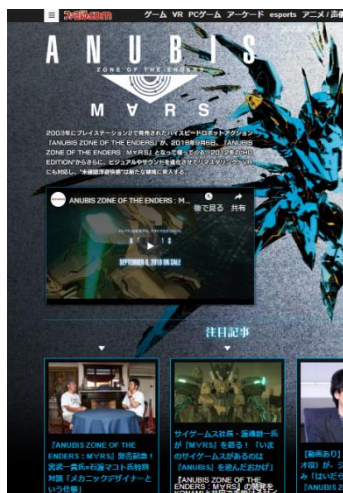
ファミ通.com ゲーム VR PCゲーム アーケード esports アニメ / 声優

ANUBIS
ZONE OF THE ENDERS
MARS

2003年にプレイステーション2で発売されたハイスピードロボットアクション「ANUBIS ZONE OF THE ENDERS」が、2018年9月6日、『ANUBIS ZONE OF THE ENDERS : M∀RS』となって蘇ってくる。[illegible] EDITION'からさらに、ビジュアルやサウンドを進化させてリマスタリング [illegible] にも対応し、"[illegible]"が新たな領域に突入する。

ANUBIS ZONE OF THE ENDERS : M...
後で見る 共有
SEPTEMBER 6, 2018 ON SALE

注目記事

『ANUBIS ZONE OF THE ENDERS：M∀RS』発売記念！宮武一貴氏×石渡マコト氏特別対談「メカニックデザイナーという仕事」

サイゲームス社長・渡邊耕一氏が『M∀RS』を語る！「いまのサイゲームスがあるのは『ANUBIS』を遊んだおかげ」

『ANUBIS ZONE OF THE ENDERS：M∀RS』の開発をKONAMIと共同で手掛ける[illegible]

[動画あり] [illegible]
オ役）が、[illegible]
み「はいだ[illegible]
「ANUBIS Z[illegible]